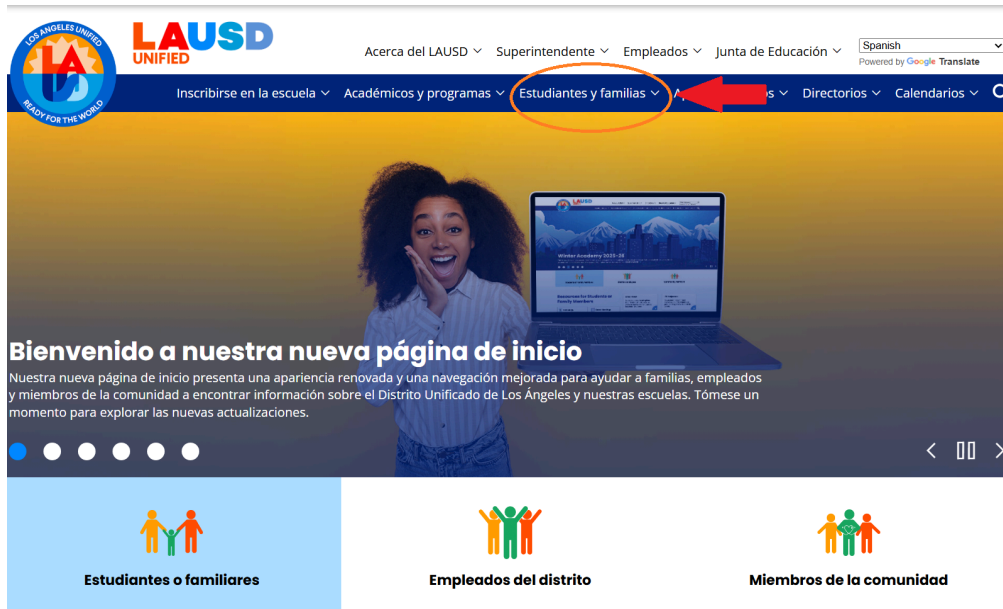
LOS ANGELES UNIFIED
READY FOR THE WORLD
LAUSD
UNIFIED

Acerca del LAUSD
Superintendente
Empleados
Junta de Educación
Spanish
Powered by Google Translate

Inscribirse en la escuela
Académicos y programas
Estudiantes y familias
A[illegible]os
Directorios
Calendarios

Winter Academy 2025-26

Bienvenido a nuestra nueva página de inicio
Nuestra nueva página de inicio presenta una apariencia renovada y una navegación mejorada para ayudar a familias, empleados y miembros de la comunidad a encontrar información sobre el Distrito Unificado de Los Ángeles y nuestras escuelas. Tómese un momento para explorar las nuevas actualizaciones.

Estudiantes o familiares
Empleados del distrito
Miembros de la comunidad